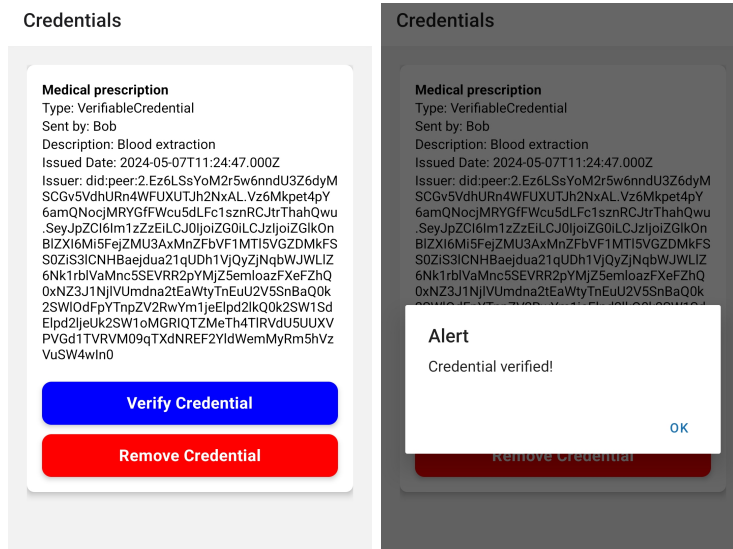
Credentials

Medical prescription
Type: VerifiableCredential
Sent by: Bob
Description: Blood extraction
Issued Date: 2024-05-07T11:24:47.000Z
Issuer: did:peer:2.Ez6LSsYoM2r5w6nndU3Z6dyMSCGv5VdhURn4WFUXUTJh2NxAL.Vz6Mkpet4pY6amQNocjMRYGfFWcu5dLFc1sznRCJtrThahQwu.SeyJpZCI6Im1zZzEiLCJ0IjoiZG0iLCJzIjoiZGlkOnBlZXI6Mi5FejZMU3AxMnZFbVF1MTl5VGZDMkFSS0ZiS3lCNHBaejdua21qUDh1VjQyZjNqbWJWLlZ6Nk1rblVaMnc5SEVRR2pYMjZ5emloazFXeFZhQ0xNZ3J1NjlVUmdna2tEaWtyTnEuU2V5SnBaQ0k2SWlOdFpYTnpZV2RwYm1jeElpd2lkQ0k2SW1SdElpd2lleUk2SW1oMGRIQTZMeTh4TlRVdU5UUXVPVGd1TVRVM09qTXdNREF2YldWemMyRm5hVzVuSW4wIn0

Verify Credential

Remove Credential

Credentials

Medical prescription
Type: VerifiableCredential
Sent by: Bob
Description: Blood extraction
Issued Date: 2024-05-07T11:24:47.000Z
Issuer: did:peer:2.Ez6LSsYoM2r5w6nndU3Z6dyMSCGv5VdhURn4WFUXUTJh2NxAL.Vz6Mkpet4pY6amQNocjMRYGfFWcu5dLFc1sznRCJtrThahQwu.SeyJpZCI6Im1zZzEiLCJ0IjoiZG0iLCJzIjoiZGlkOnBlZXI6Mi5FejZMU3AxMnZFbVF1MTl5VGZDMkFSS0ZiS3lCNHBaejdua21qUDh1VjQyZjNqbWJWLlZ6Nk1rblVaMnc5SEVRR2pYMjZ5emloazFXeFZhQ0xNZ3J1NjlVUmdna2tEaWtyTnEuU2V5SnBaQ0k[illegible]

Alert
Credential verified!
OK

Remove Credential